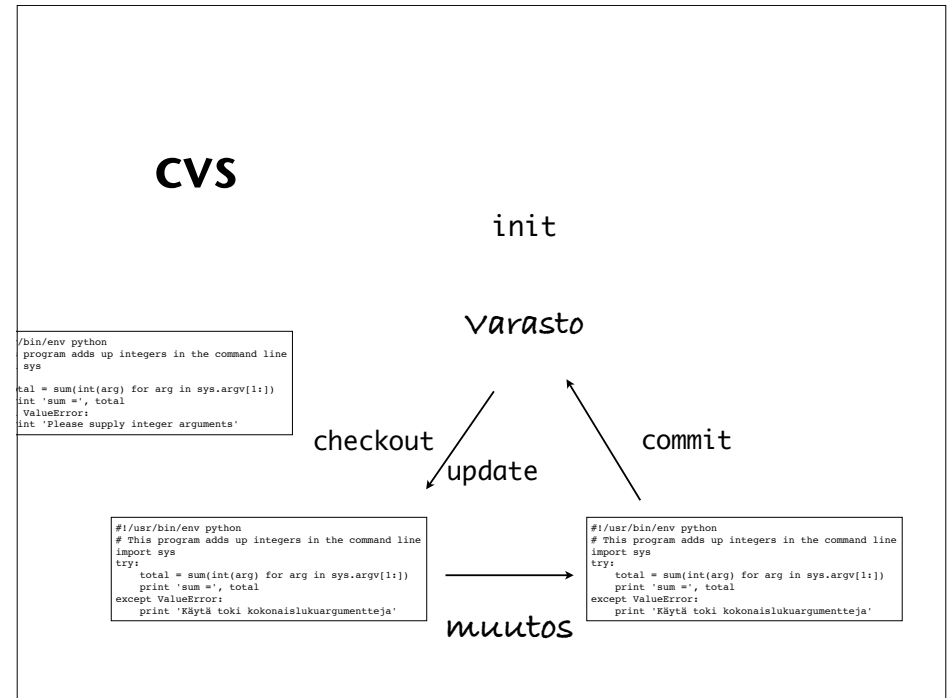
CVS

init

Varasto

/bin/env python
program adds up integers in the command line
sys

tal = sum(int(arg) for arg in sys.argv[1:])
int 'sum =', total
ValueError:
int 'Please supply integer arguments'

checkout

update

commit

#!/usr/bin/env python
# This program adds up integers in the command line
import sys
try:
    total = sum(int(arg) for arg in sys.argv[1:])
    print 'sum =', total
except ValueError:
    print 'Käytä toki kokonaislukuargumentteja'

#!/usr/bin/env python
# This program adds up integers in the command line
import sys
try:
    total = sum(int(arg) for arg in sys.argv[1:])
    print 'sum =', total
except ValueError:
    print 'Käytä toki kokonaislukuargumentteja'

muutos